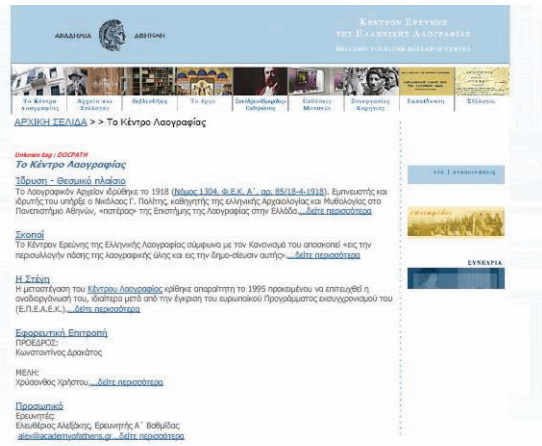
ΑΚΑΔΗΜΙΑ ΑΘΗΝΩΝ

ΚΕΝΤΡΟΝ ΕΡΕΥΝΗΣ ΤΗΣ ΕΛΛΗΝΙΚΗΣ ΛΑΟΓΡΑΦΙΑΣ
HELLENIC FOLKLORE RESEARCH CENTRE

Το Κέντρο Λαογραφίας | Αρχείο και Συλλογές | Βιβλιοθήκη | Το έργο | Συνέδρια-Ημερίδες-Εκθέσεις | Εκδόσεις Μονογρ. | Συνεργασίες Χορηγίες | Εκπαίδευση | Σύλλογοι

ΑΡΧΙΚΗ ΣΕΛΙΔΑ > > Το Κέντρο Λαογραφίας

Unknown tag : DOCPATH
Το Κέντρο Λαογραφίας

Ίδρυση - Θεσμικό πλαίσιο
Το Λαογραφικόν Αρχείον ιδρύθηκε το 1918 (Νόμος 1304, Φ.Ε.Κ. Α΄, αρ. 85/18-4-1918). Εμπνευστής και ιδρυτής του υπήρξε ο Νικόλαος Γ. Πολίτης, καθηγητής της ελληνικής Αρχαιολογίας και Μυθολογίας στο Πανεπιστήμιο Αθηνών, «πατέρας» της Επιστήμης της Λαογραφίας στην Ελλάδα....δείτε περισσότερα

Σκοποί
Το Κέντρον Ερεύνης της Ελληνικής Λαογραφίας σύμφωνα με τον Κανονισμό του αποσκοπεί «εις την περισυλλογήν πάσης της λαογραφικής ύλης και εις την δημο-σίευσιν αυτής»....δείτε περισσότερα

Η Στέγη
Η μετεγκατάσταση του Κέντρου Λαογραφίας κρίθηκε απαραίτητη το 1995 προκειμένου να επιτευχθεί η αναδιοργάνωσή του, ιδιαίτερα μετά από την έγκριση του ευρωπαϊκού Προγράμματος εκσυγχρονισμού του (Ε.Π.Ε.Α.Ε.Κ.)....δείτε περισσότερα

Εφορευτική Επιτροπή
ΠΡΟΕΔΡΟΣ:
Κωνσταντίνος Δρακάτος

ΜΕΛΗ:
Χρύσανθος Χρήστου....δείτε περισσότερα

Προσωπικό
Ερευνητές:
Ελευθέριος Αλεξάκης, Ερευνητής Α΄ Βαθμίδας
alex@academyofathens.gr....δείτε περισσότερα

ελλ | english

ΣΥΝΕΡΓΑΣΙΑ